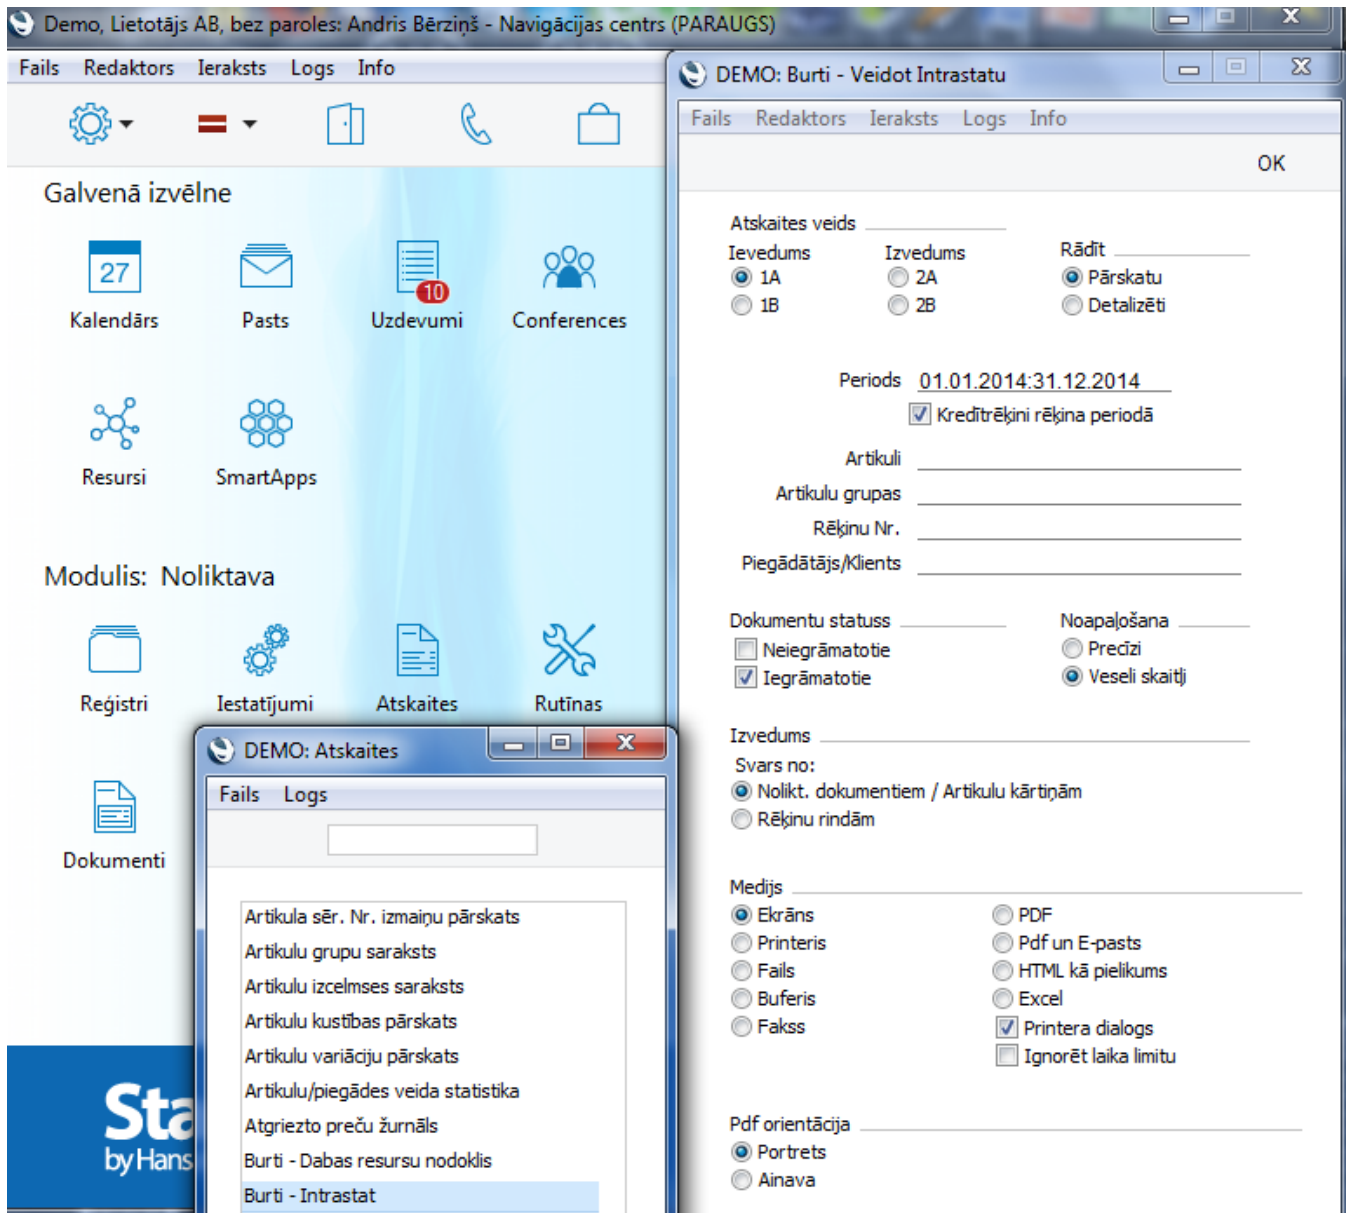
Demo, Lietotājs AB, bez paroles: Andris Bērziņš - Navigācijas centrs (PARAUGS)

Fails Redaktors Ieraksts Logs Info

Galvenā izvēlne

27 Kalendārs

Pasts

10 Uzdevumi

Conferences

Resursi

SmartApps

Modulis: Noliktava

Reģistri

Iestatījumi

Atskaites

Rutīnas

Dokumenti

Sta
by Hans

DEMO: Atskaites

Fails Logs

Artikula sēr. Nr. izmaiņu pārskats
Artikulu grupu saraksts
Artikulu izcelmses saraksts
Artikulu kustības pārskats
Artikulu variāciju pārskats
Artikulu/piegādes veida statistika
Atgriezto preču žurnāls
Burti - Dabas resursu nodoklis
Burti - Intrastat

DEMO: Burti - Veidot Intrastatu

Fails Redaktors Ieraksts Logs Info

OK

Atskaites veids
Ievedums
1A
1B
Izvedums
2A
2B
Rādīt
Pārskatu
Detalizēti

Periods 01.01.2014:31.12.2014
Kredītrēķini rēķina periodā
Artikuli
Artikulu grupas
Rēķinu Nr.
Piegādātājs/Klients

Dokumentu statuss
Neiegrāmatotie
Iegrāmatotie
Noapaļošana
Precīzi
Veseli skaitļi

Izvedums
Svars no:
Nolikt. dokumentiem / Artikulu kārtiņām
Rēķinu rindām

Medijs
Ekrāns
Printeris
Fails
Buferis
Fakss
PDF
Pdf un E-pasts
HTML kā pielikums
Excel
Printera dialogs
Ignorēt laika limitu

Pdf orientācija
Portrets
Ainava